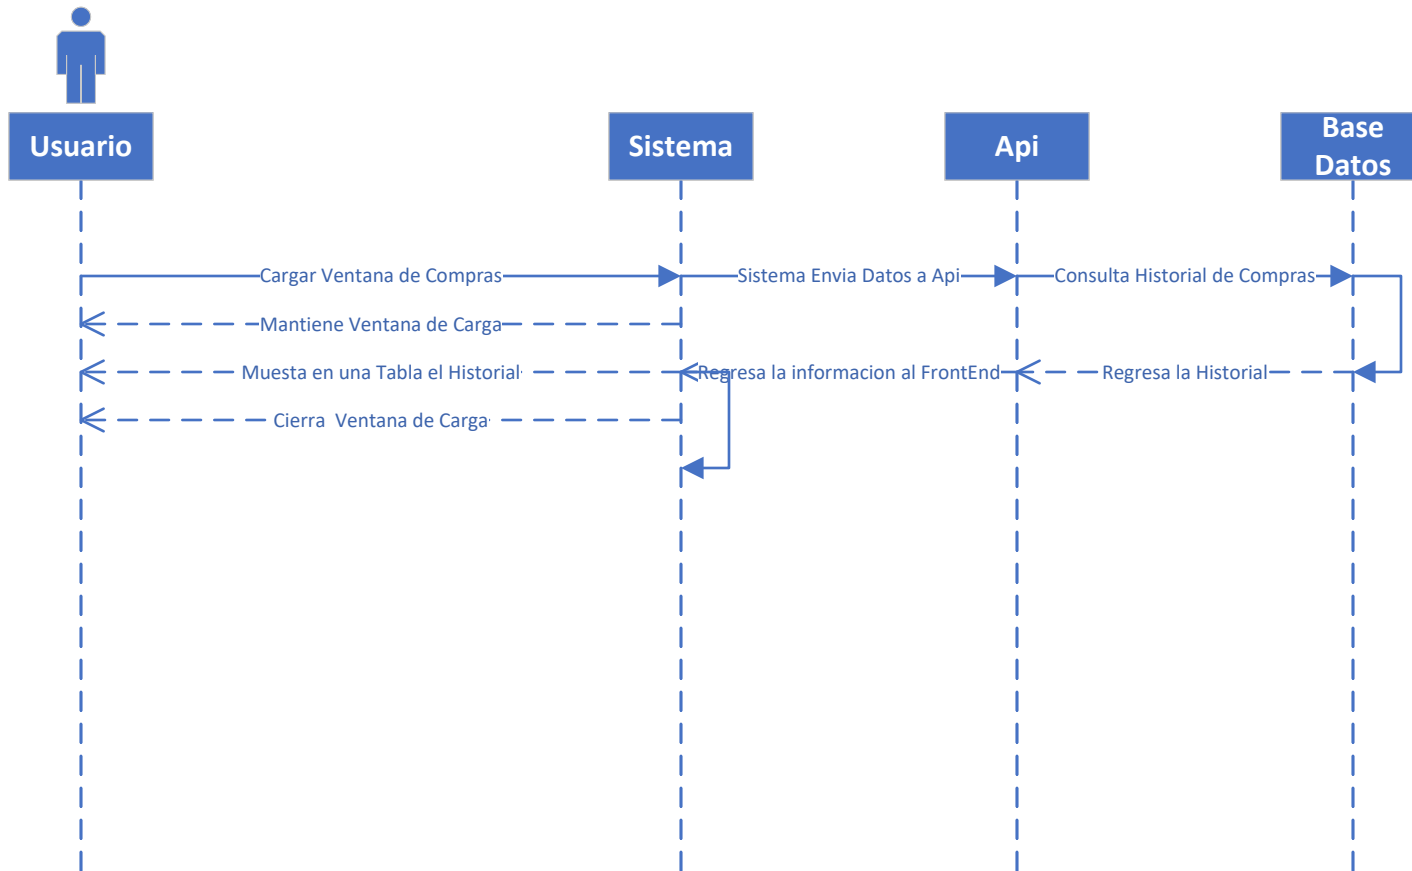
Usuario

Sistema

Api

Base Datos

Cargar Ventana de Compras

Sistema Envia Datos a Api

Consulta Historial de Compras

Mantiene Ventana de Carga

Muesta en una Tabla el Historial

Regresa la informacion al FrontEnd

Regresa la Historial

Cierra Ventana de Carga